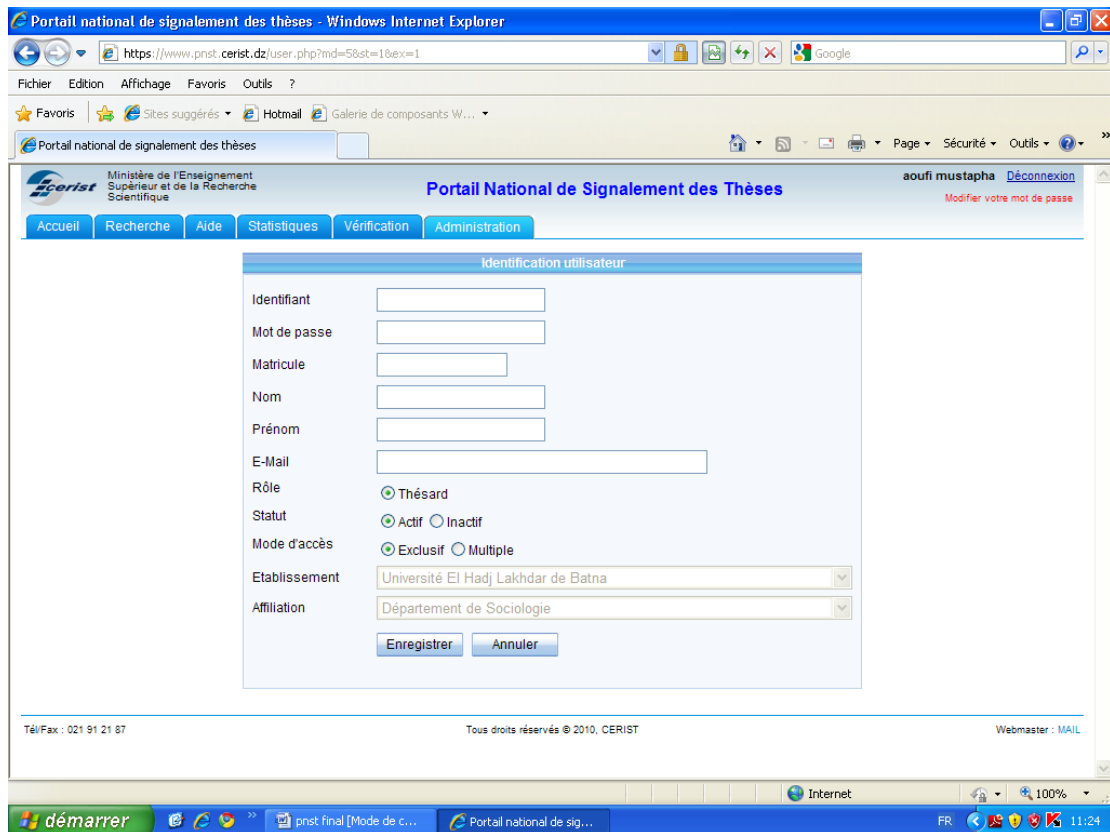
Portail national de signalement des thèses - Windows Internet Explorer

https://www.pnst.cerist.dz/user.php?md=5&st=1&ex=1

Google

Fichier Edition Affichage Favoris Outils ?

Favoris Sites suggérés Hotmail Galerie de composants W...

Portail national de signalement des thèses

Page Sécurité Outils

cerist Ministère de l'Enseignement Supérieur et de la Recherche Scientifique

Portail National de Signalement des Thèses

aoufi mustapha Déconnexion

Modifier votre mot de passe

Accueil Recherche Aide Statistiques Vérification Administration

Identification utilisateur

Identifiant

Mot de passe

Matricule

Nom

Prénom

E-Mail

Rôle Thésard

Statut Actif Inactif

Mode d'accès Exclusif Multiple

Etablissement Université El Hadj Lakhdar de Batna

Affiliation Département de Sociologie

Enregistrer Annuler

Tél/Fax : 021 91 21 87

Tous droits réservés © 2010, CERIST

Webmaster : MAIL

Internet

100%

démarrer

pnst final [Mode de c...

Portail national de sig...

FR 11:24